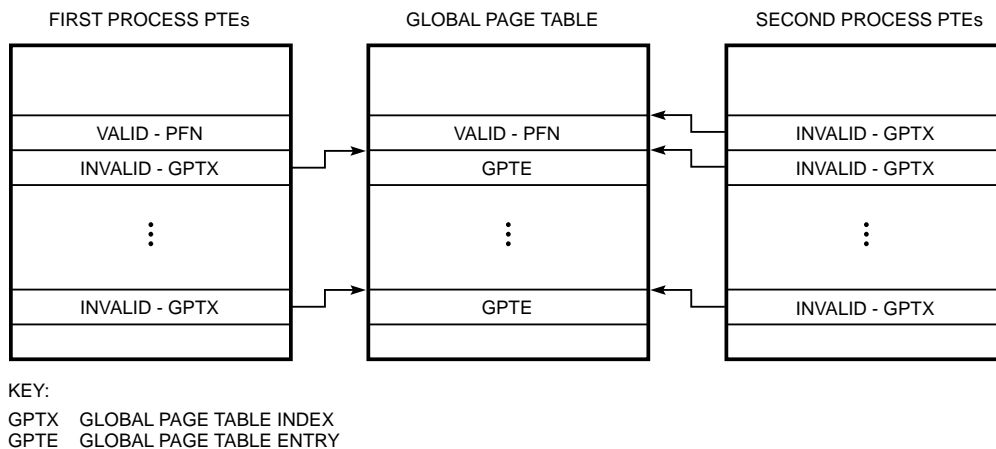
FIRST PROCESS PTEs

VALID - PFN
INVALID - GPTX
⋮
INVALID - GPTX

GLOBAL PAGE TABLE

VALID - PFN
GPTE
⋮
GPTE

SECOND PROCESS PTEs

INVALID - GPTX
INVALID - GPTX
⋮
INVALID - GPTX

KEY:

GPTX GLOBAL PAGE TABLE INDEX
GPTE GLOBAL PAGE TABLE ENTRY